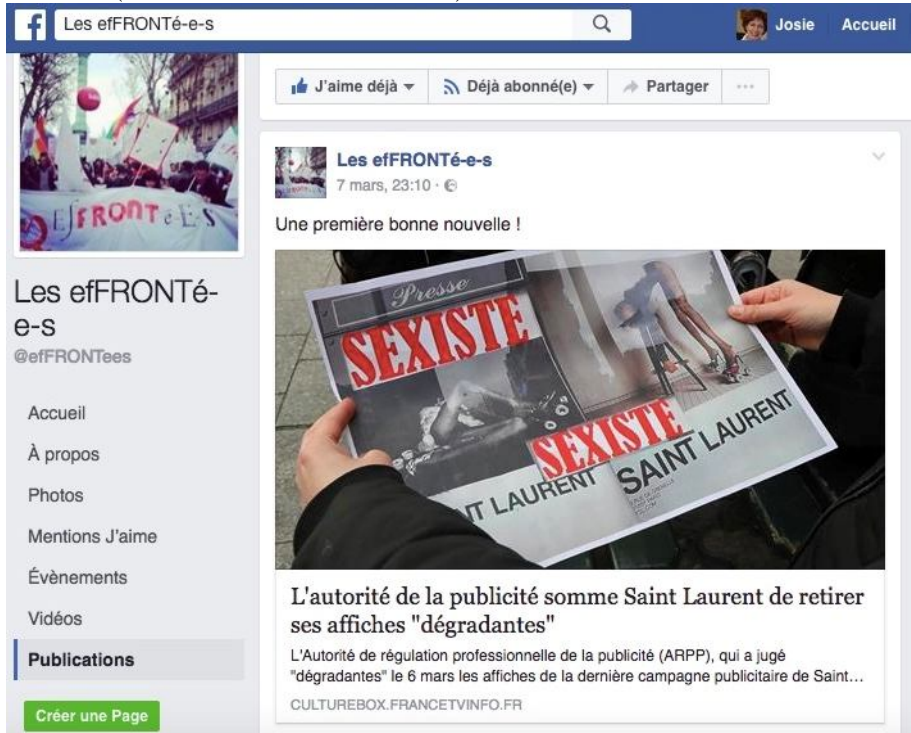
Les efFRONTé-e-s

Josie Accueil

EfFRONTéES

Les efFRONTé-e-s
@efFRONTees

Accueil
À propos
Photos
Mentions J'aime
Évènements
Vidéos
Publications

Créer une Page

J'aime déjà
Déjà abonné(e)
Partager
···

Les efFRONTé-e-s
7 mars, 23:10 ·

Une première bonne nouvelle !

Presse
SEXISTE
SEXISTE
SAINT LAURENT
NT LAURENT

L'autorité de la publicité somme Saint Laurent de retirer ses affiches "dégradantes"

L'Autorité de régulation professionnelle de la publicité (ARPP), qui a jugé "dégradantes" le 6 mars les affiches de la dernière campagne publicitaire de Saint...

CULTUREBOX.FRANCETVINFO.FR